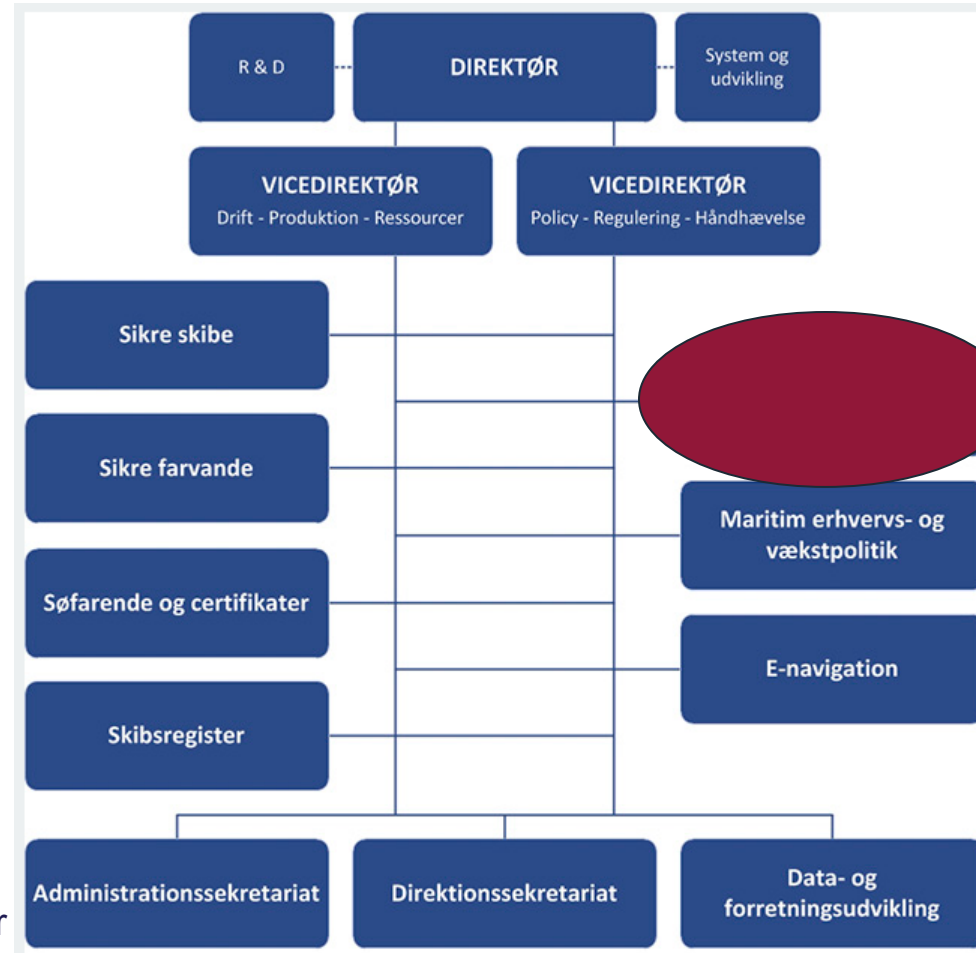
R & D

DIREKTØR

System og udvikling

VICEDIREKTØR
Drift - Produktion - Ressourcer

VICEDIREKTØR
Policy - Regulering - Håndhævelse

Sikre skibe

Sikre farvande

Maritim erhvervs- og vækstpolitik

Søfarende og certifikater

E-navigation

Skibsregister

Administrationssekretariat

Direktionssekretariat

Data- og forretningsudvikling